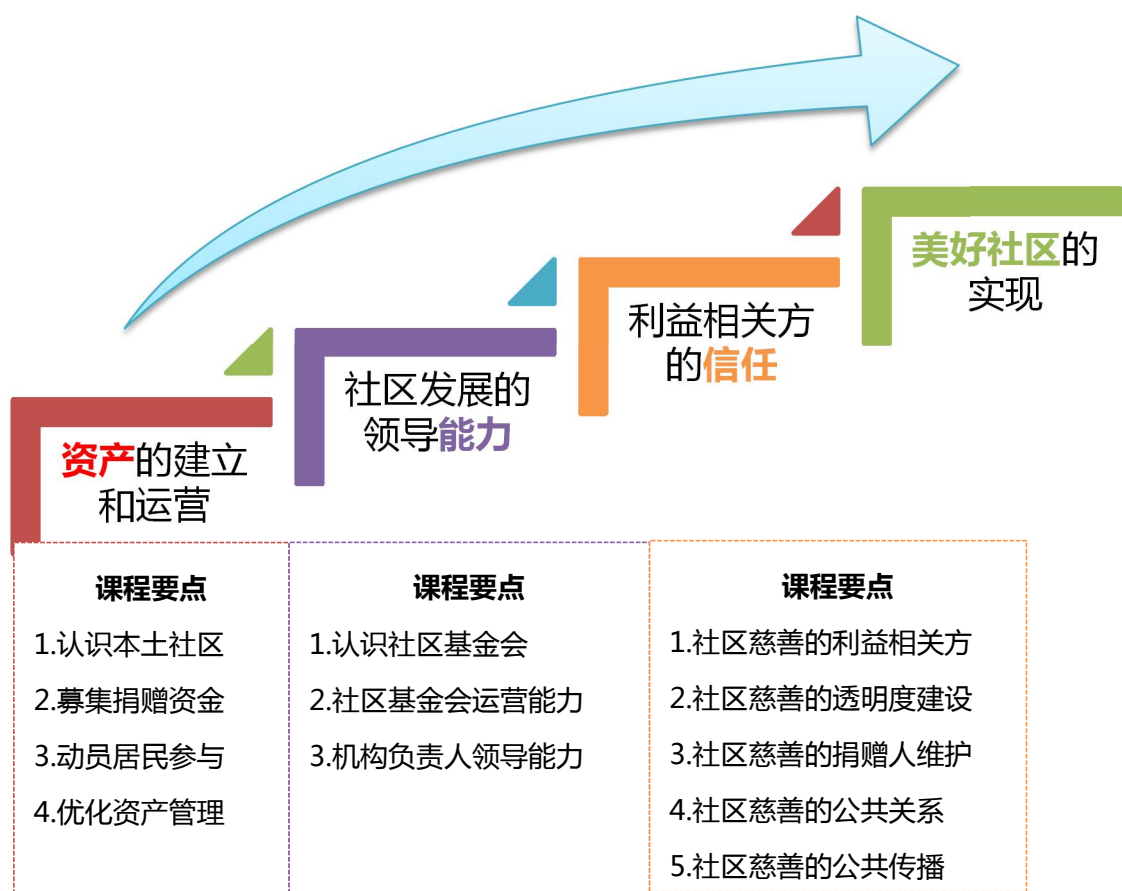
美好社区的实现

利益相关方的信任

社区发展的领导能力

资产的建立和运营

课程要点

1.认识本土社区

2.募集捐赠资金

3.动员居民参与

4.优化资产管理

课程要点

1.认识社区基金会

2.社区基金会运营能力

3.机构负责人领导能力

课程要点

1.社区慈善的利益相关方

2.社区慈善的透明度建设

3.社区慈善的捐赠人维护

4.社区慈善的公共关系

5.社区慈善的公共传播